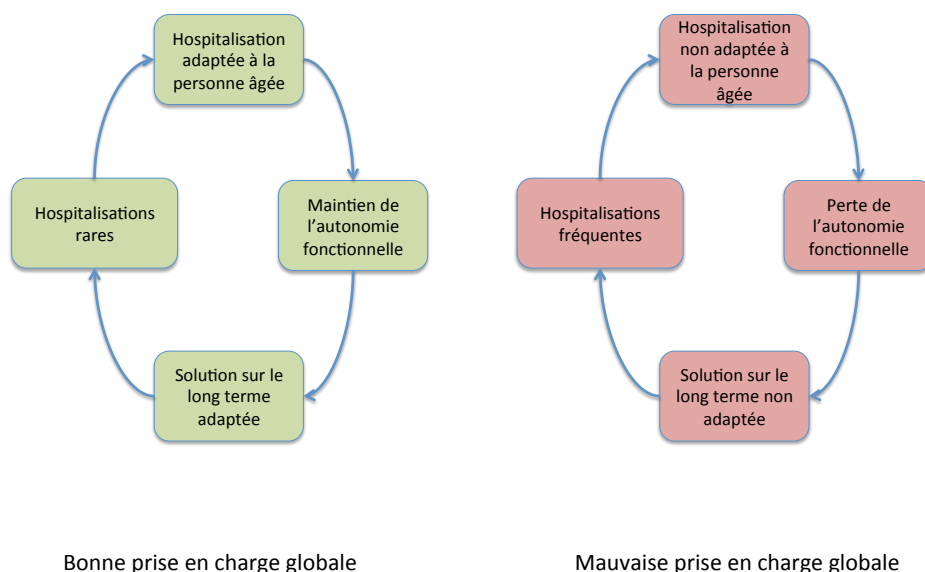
Hospitalisation adaptée à la personne âgée

Maintien de l'autonomie fonctionnelle

Solution sur le long terme adaptée

Hospitalisations rares

Bonne prise en charge globale

Hospitalisation non adaptée à la personne âgée

Perte de l'autonomie fonctionnelle

Solution sur le long terme non adaptée

Hospitalisations fréquentes

Mauvaise prise en charge globale